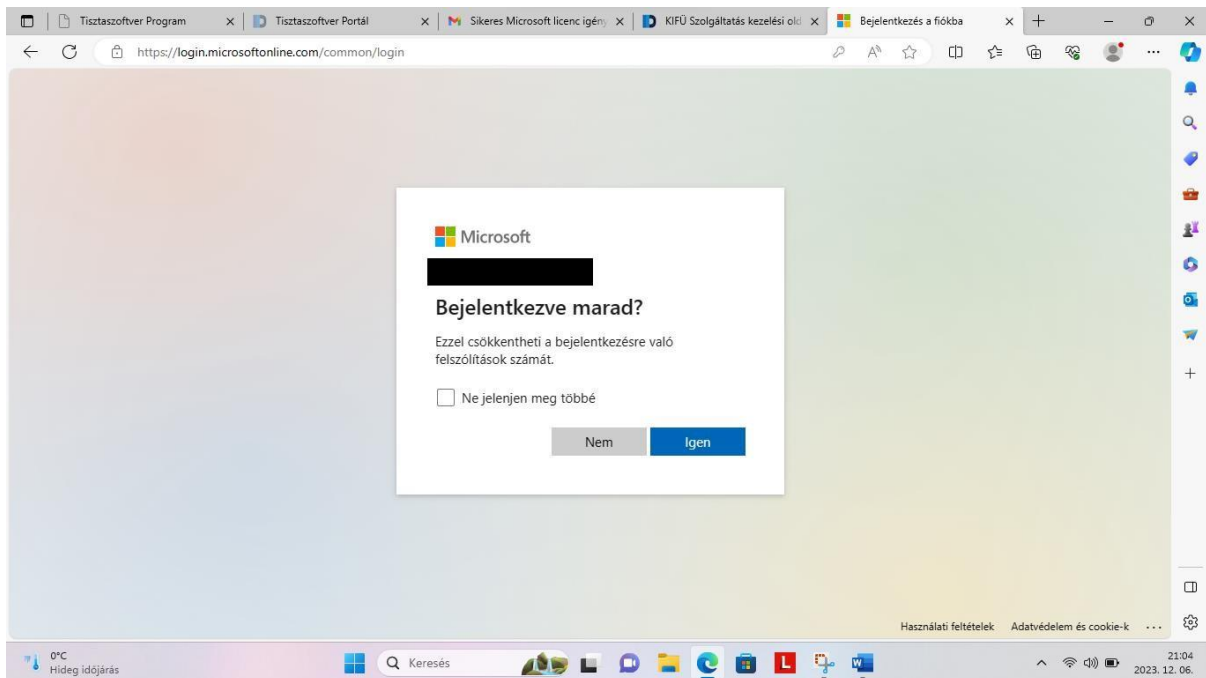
Tisztaszoftver Program
Tisztaszoftver Portál
Sikeres Microsoft licenc igény
KIFÜ Szolgáltatás kezelési old
Bejelentkezés a fiókba

https://login.microsoftonline.com/common/login

Microsoft

Bejelentkezve marad?

Ezzel csökkentheti a bejelentkezésre való felszólítások számát.

Ne jelenjen meg többé

Nem
Igen

Használati feltételek
Adatvédelem és cookie-k
...

0°C
Hideg időjárás
Keresés
21:04
2023. 12. 06.